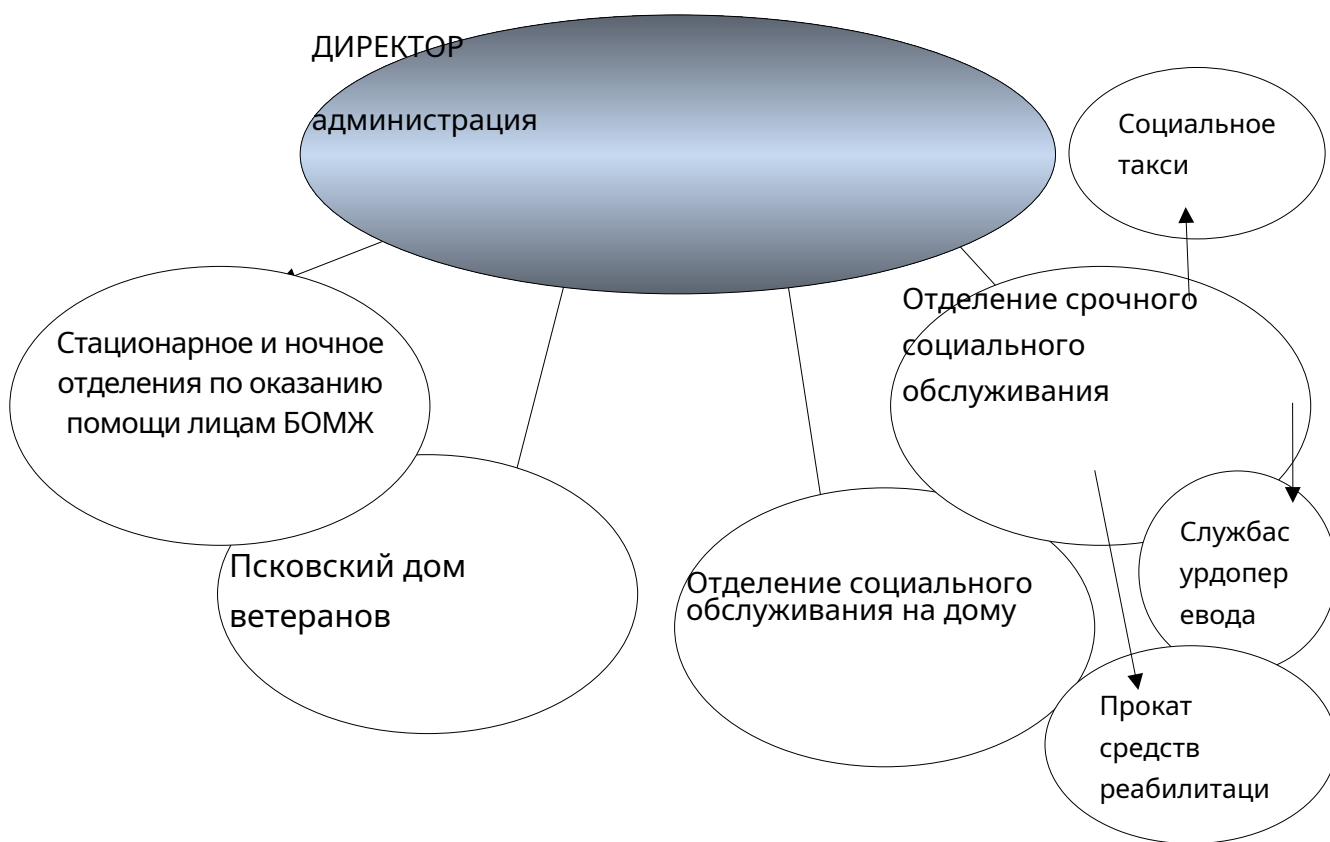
ДИРЕКТОР

администрация

Социальное такси

Отделение срочного социального обслуживания

Стационарное и ночное отделения по оказанию помощи лицам БОМЖ

Псковский дом ветеранов

Отделение социального обслуживания на дому

Службас урдопер евода

Прокат средств реабилитаци